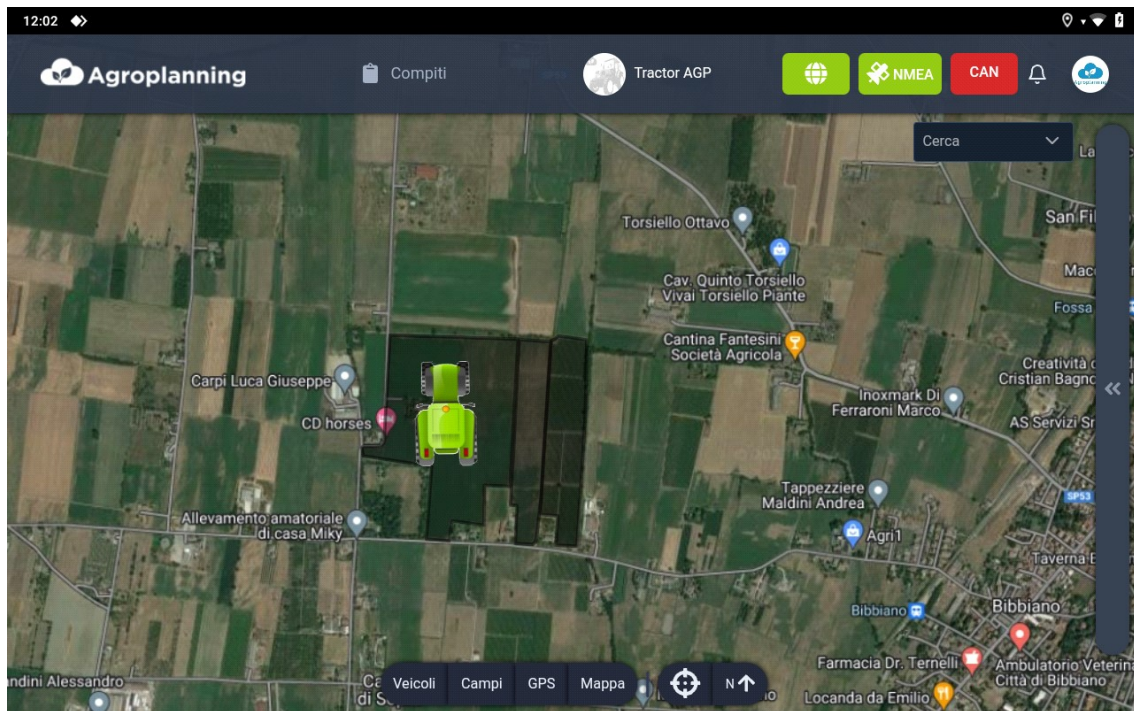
12:02

Agroplanning

Compiti

Tractor AGP

NMEA

CAN

Cerca

La

San Fil

Mac

Fossa

Torsiello Ottavo

Cav. Quinto Torsiello Vivai Torsiello Piante

Cantina Fantesini Società Agricola

Carpi Luca Giuseppe

CD horses

Creatività Cristian Bagno

Inoxmark Di Ferraroni Marco

AS Servizi Sr

Tappezziere Maldini Andrea

Allevamento amatoriale di casa Miky

Agri1

SP53

Taverna

Bibbiano

Bibbiano

Farmacia Dr. Ternelli

Ambulatorio Veterina Città di Bibbiano

ndini Alessandro

Ca di S

Locanda da Emilio

Veicoli

Campi

GPS

Mappa

N